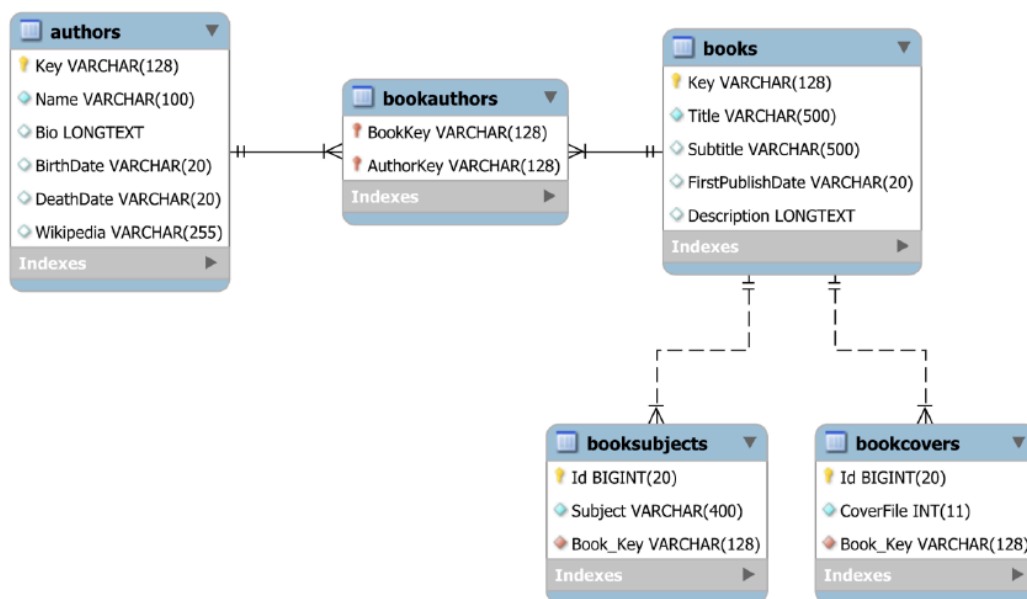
authors
Key VARCHAR(128)
Name VARCHAR(100)
Bio LONGTEXT
BirthDate VARCHAR(20)
DeathDate VARCHAR(20)
Wikipedia VARCHAR(255)
Indexes

bookauthors
BookKey VARCHAR(128)
AuthorKey VARCHAR(128)
Indexes

books
Key VARCHAR(128)
Title VARCHAR(500)
Subtitle VARCHAR(500)
FirstPublishDate VARCHAR(20)
Description LONGTEXT
Indexes

booksubjects
Id BIGINT(20)
Subject VARCHAR(400)
Book_Key VARCHAR(128)
Indexes

bookcovers
Id BIGINT(20)
CoverFile INT(11)
Book_Key VARCHAR(128)
Indexes